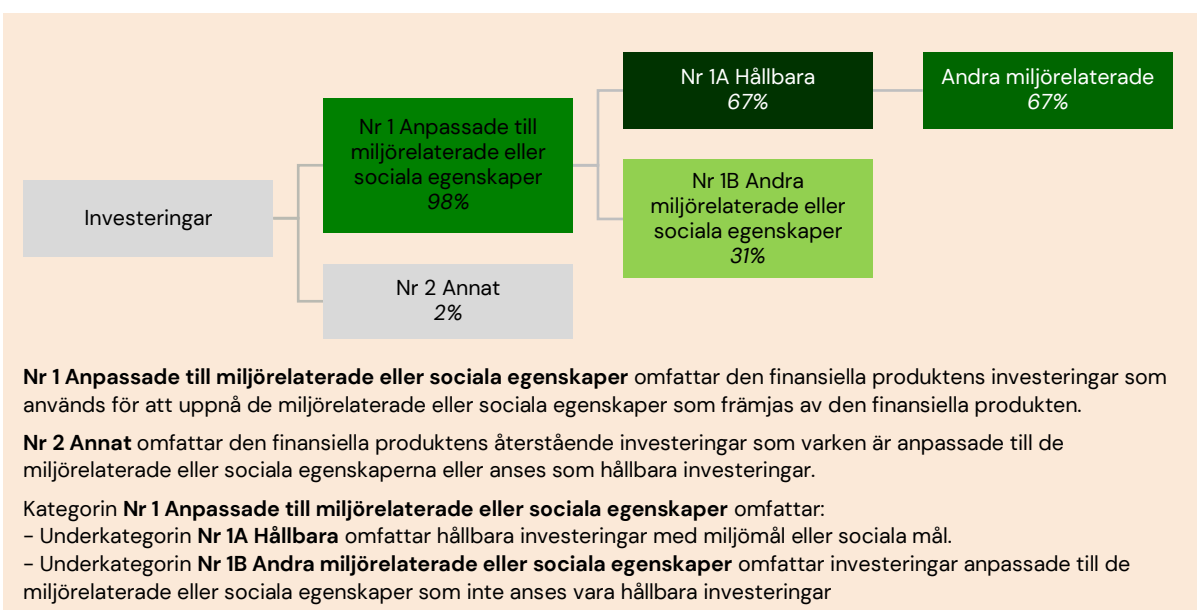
Investeringar

Nr 1 Anpassade till miljörelaterade eller sociala egenskaper
*98%*

Nr 2 Annat
*2%*

Nr 1A Hållbara
*67%*

Nr 1B Andra miljörelaterade eller sociala egenskaper
*31%*

Andra miljörelaterade
*67%*

**Nr 1 Anpassade till miljörelaterade eller sociala egenskaper** omfattar den finansiella produktens investeringar som används för att uppnå de miljörelaterade eller sociala egenskaper som främjas av den finansiella produkten.

**Nr 2 Annat** omfattar den finansiella produktens återstående investeringar som varken är anpassade till de miljörelaterade eller sociala egenskaperna eller anses som hållbara investeringar.

Kategorin **Nr 1 Anpassade till miljörelaterade eller sociala egenskaper** omfattar:
- Underkategorin **Nr 1A Hållbara** omfattar hållbara investeringar med miljömål eller sociala mål.
- Underkategorin **Nr 1B Andra miljörelaterade eller sociala egenskaper** omfattar investeringar anpassade till de miljörelaterade eller sociala egenskaper som inte anses vara hållbara investeringar